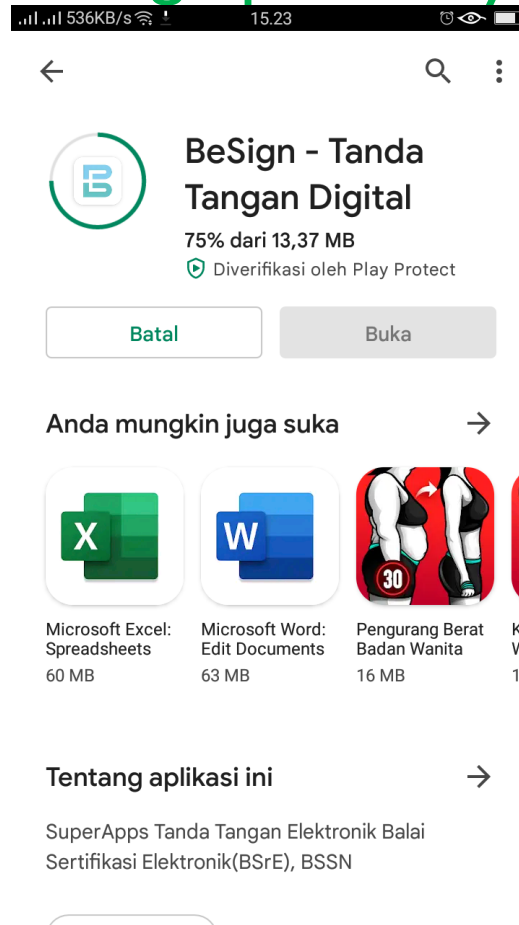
536KB/s 15.23

BeSign - Tanda Tangan Digital

75% dari 13,37 MB

Diverifikasi oleh Play Protect

Batal

Buka

Anda mungkin juga suka

X

W

30

Microsoft Excel: Spreadsheets
60 MB

Microsoft Word: Edit Documents
63 MB

Pengurang Berat Badan Wanita
16 MB

K
W
1

Tentang aplikasi ini

SuperApps Tanda Tangan Elektronik Balai Sertifikasi Elektronik(BSrE), BSSN